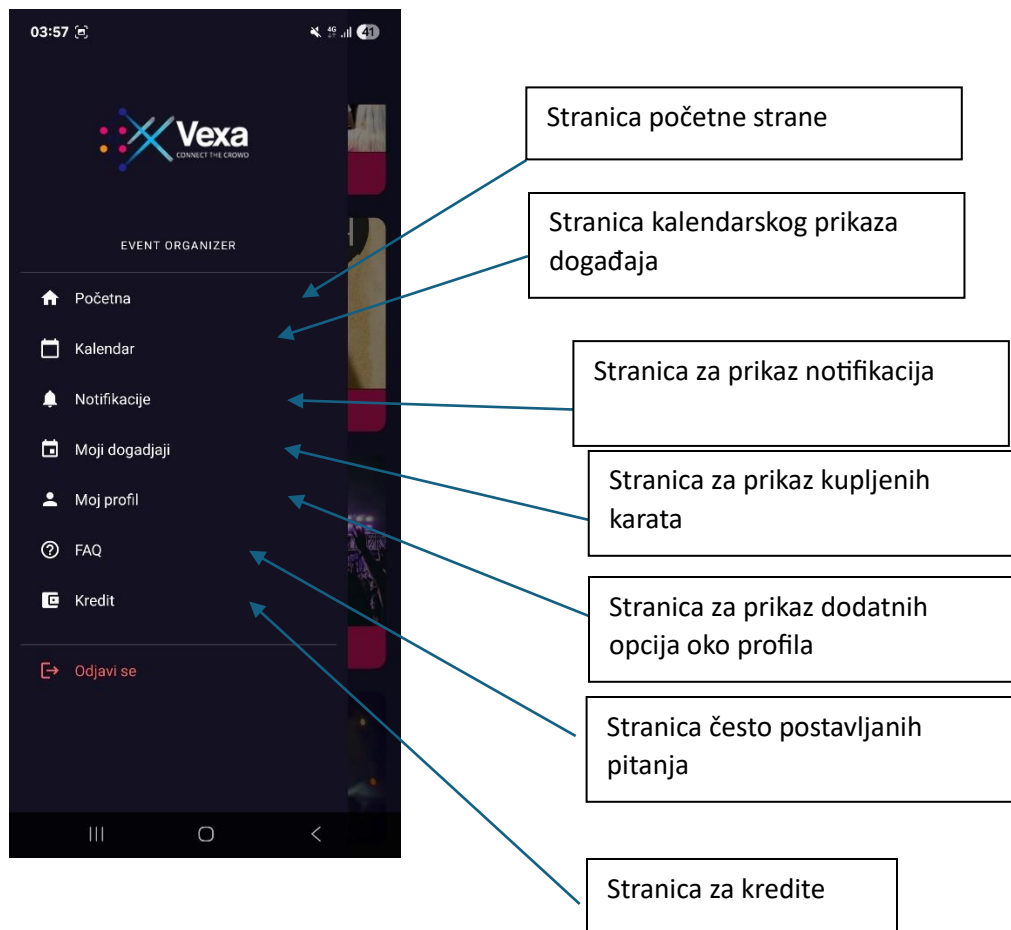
03:57

41

Vexa
CONNECT THE CROWD

EVENT ORGANIZER

Početna

Kalendar

Notifikacije

Moji dogadjaji

Moj profil

FAQ

Kredit

Odjavi se

Stranica početne strane

Stranica kalendarskog prikaza događaja

Stranica za prikaz notifikacija

Stranica za prikaz kupljenih karata

Stranica za prikaz dodatnih opcija oko profila

Stranica često postavljanih pitanja

Stranica za kredite